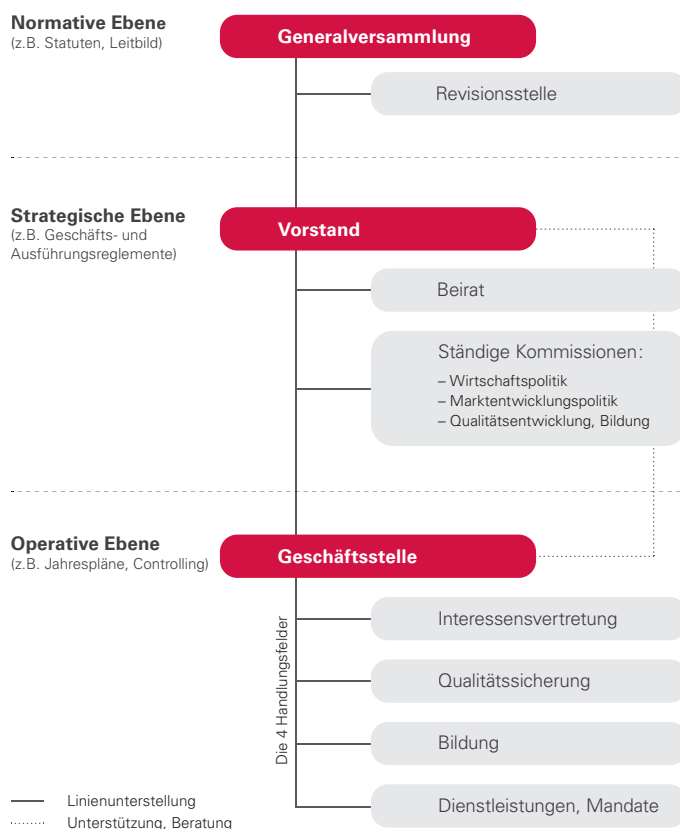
**Normative Ebene**
(z.B. Statuten, Leitbild)

Generalversammlung

Revisionsstelle

**Strategische Ebene**
(z.B. Geschäfts- und Ausführungsreglemente)

Vorstand

Beirat

Ständige Kommissionen:
– Wirtschaftspolitik
– Marktentwicklungspolitik
– Qualitätsentwicklung, Bildung

**Operative Ebene**
(z.B. Jahrespläne, Controlling)

Geschäftsstelle

Die 4 Handlungsfelder

Interessensvertretung

Qualitätssicherung

Bildung

Dienstleistungen, Mandate

Linienunterstellung
Unterstützung, Beratung